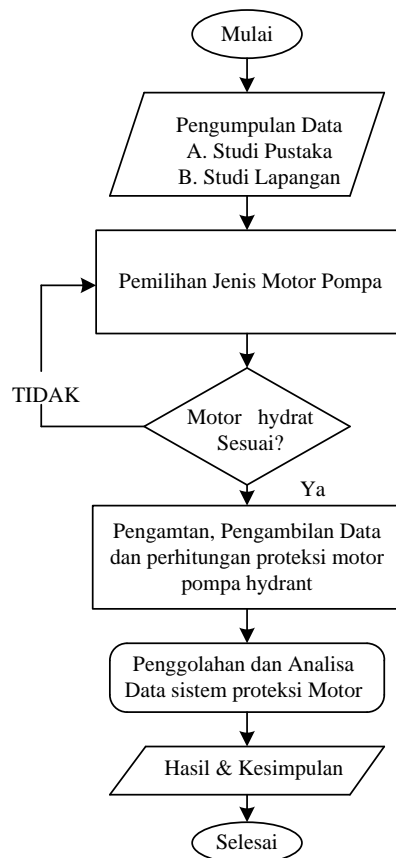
Mulai

Pengumpulan Data
A. Studi Pustaka
B. Studi Lapangan

Pemilihan Jenis Motor Pompa

TIDAK

Motor hydrat Sesuai?

Ya

Pengamtan, Pengambilan Data dan perhitungan proteksi motor pompa hydrant

Penggolahan dan Analisa Data sistem proteksi Motor

Hasil & Kesimpulan

Selesai